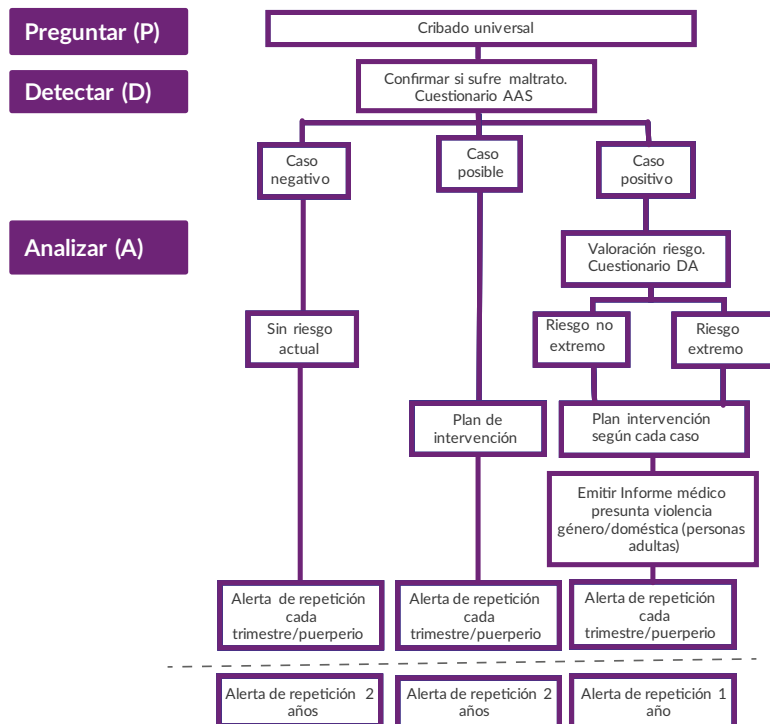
Preguntar (P)

Detectar (D)

Analizar (A)

Cribado universal

Confirmar si sufre maltrato. Cuestionario AAS

Caso negativo

Caso posible

Caso positivo

Valoración riesgo. Cuestionario DA

Sin riesgo actual

Riesgo no extremo

Riesgo extremo

Plan de intervención

Plan intervención según cada caso

Emitir Informe médico presunta violencia género/doméstica (personas adultas)

Alerta de repetición cada trimestre/puerperio

Alerta de repetición cada trimestre/puerperio

Alerta de repetición cada trimestre/puerperio

Alerta de repetición 2 años

Alerta de repetición 2 años

Alerta de repetición 1 año